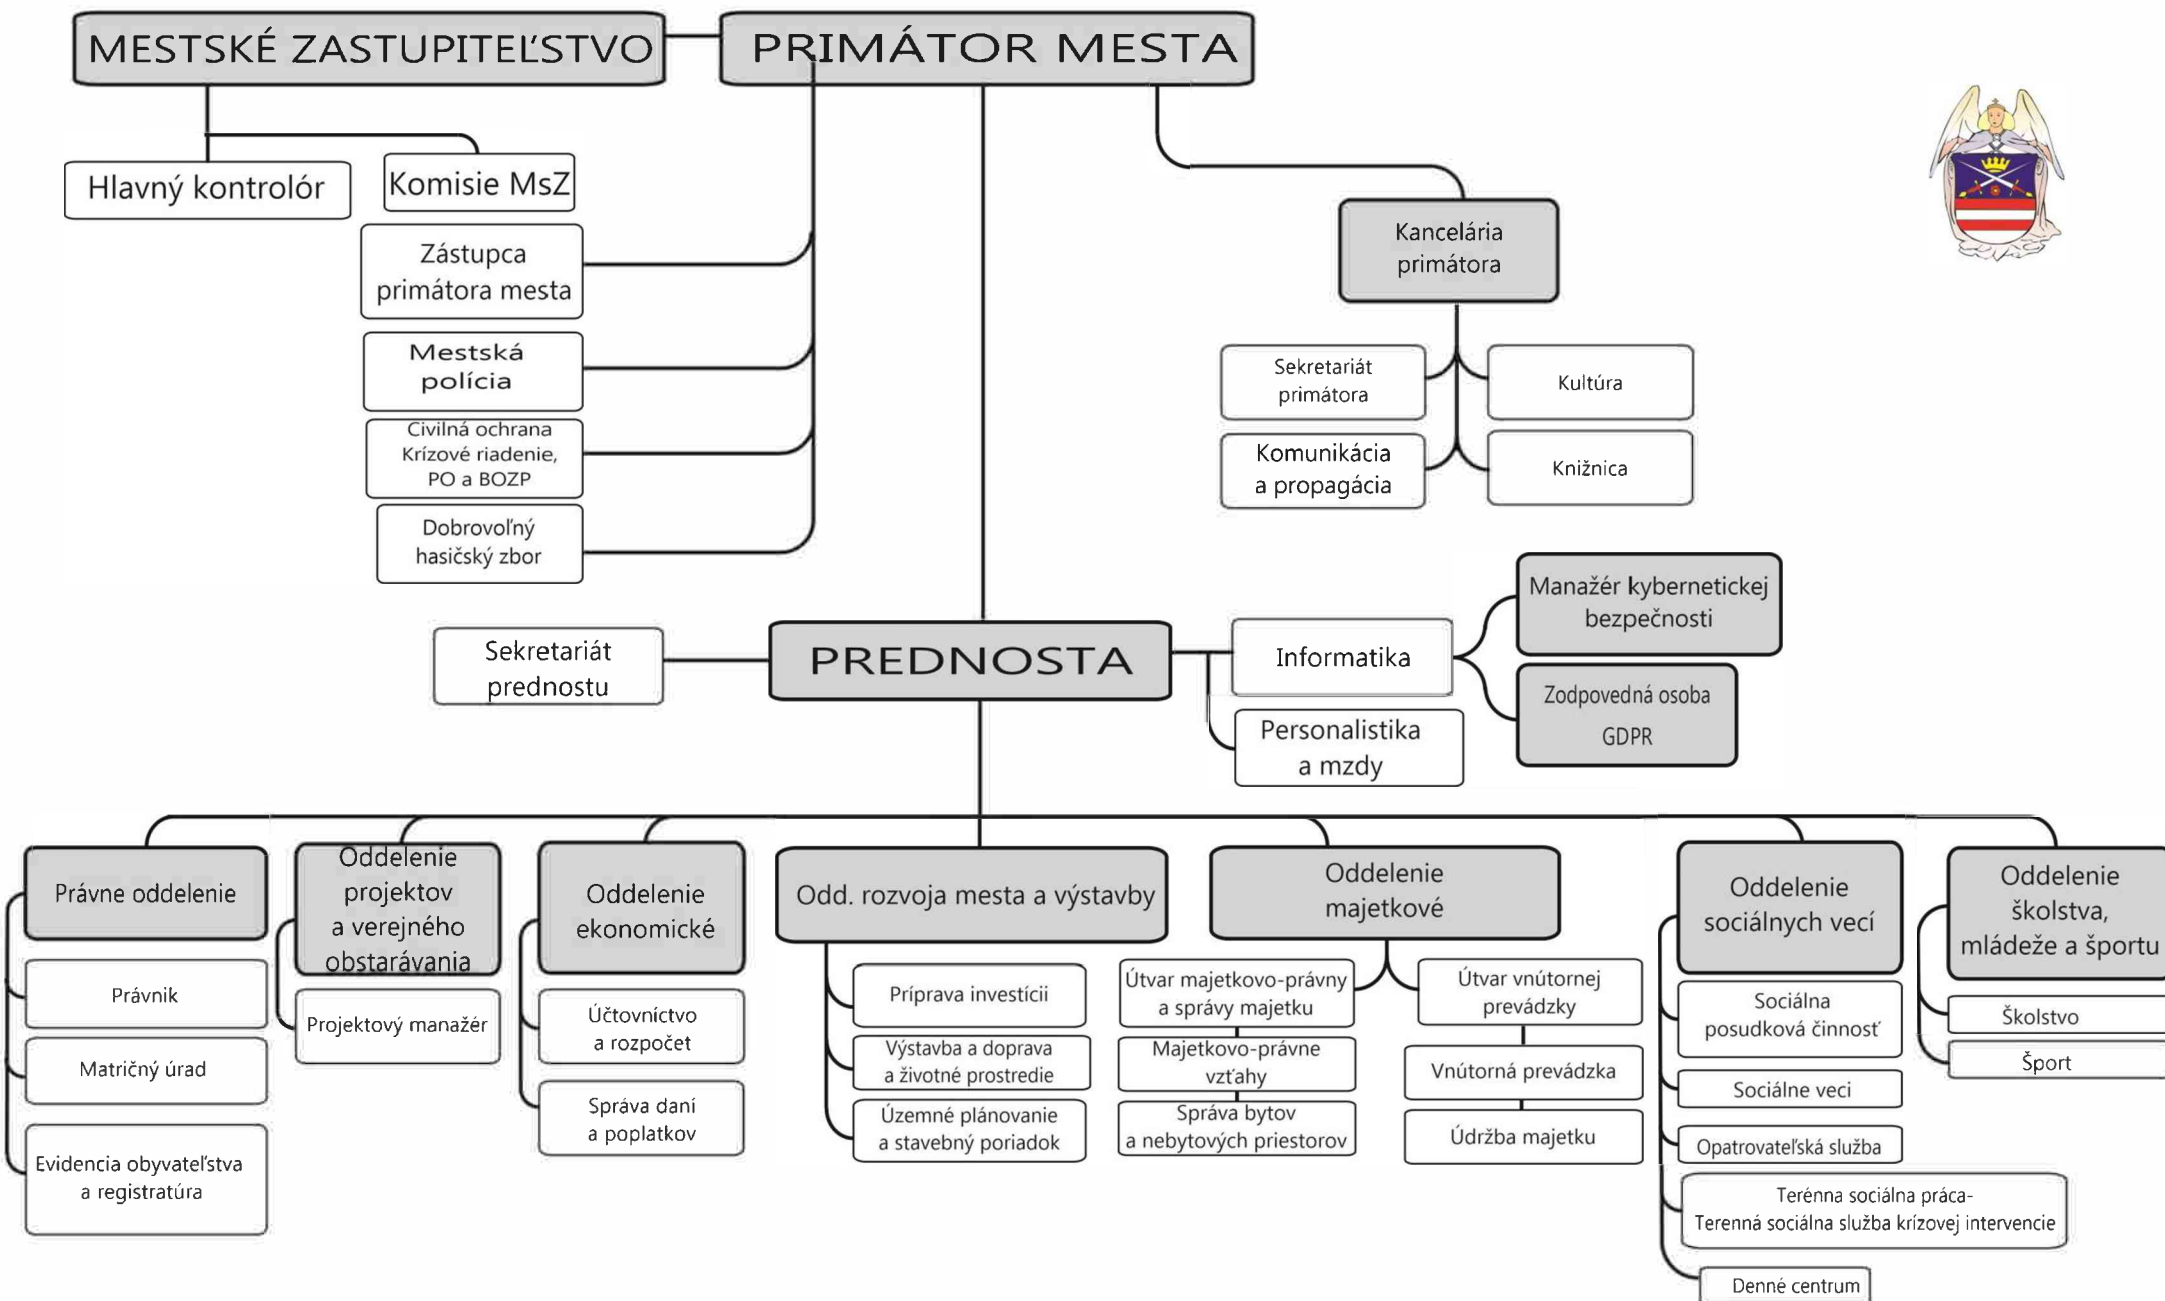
MESTSKÉ ZASTUPITEĽSTVO

PRIMÁTOR MESTA

Hlavný kontrolór

Komisie MsZ

Zástupca primátora mesta

Mestská polícia

Civilná ochrana Krízové riadenie, PO a BOZP

Dobrovoľný hasičský zbor

Kancelária primátora

Sekretariát primátora

Kultúra

Komunikácia a propagácia

Knižnica

Manažér kybernetickej bezpečnosti

Sekretariát prednostu

PREDNOSTA

Informatika

Zodpovedná osoba GDPR

Personalistika a mzdy

Právne oddelenie

Právnik

Matričný úrad

Evidencia obyvateľstva a registratúra

Oddelenie projektov a verejného obstarávania

Projektový manažér

Oddelenie ekonomické

Účtovníctvo a rozpočet

Správa daní a poplatkov

Odd. rozvoja mesta a výstavby

Príprava investícii

Výstavba a doprava a životné prostredie

Územné plánovanie a stavebný poriadok

Oddelenie majetkové

Útvar majetkovo-právny a správy majetku

Majetkovo-právne vzťahy

Správa bytov a nebytových priestorov

Útvar vnútornej prevádzky

Vnútorná prevádzka

Údržba majetku

Oddelenie sociálnych vecí

Sociálna posudková činnosť

Sociálne veci

Opatrovateľská služba

Terénna sociálna práca- Terenná sociálna služba krízovej intervencie

Denné centrum

Oddelenie školstva, mládeže a športu

Školstvo

Šport